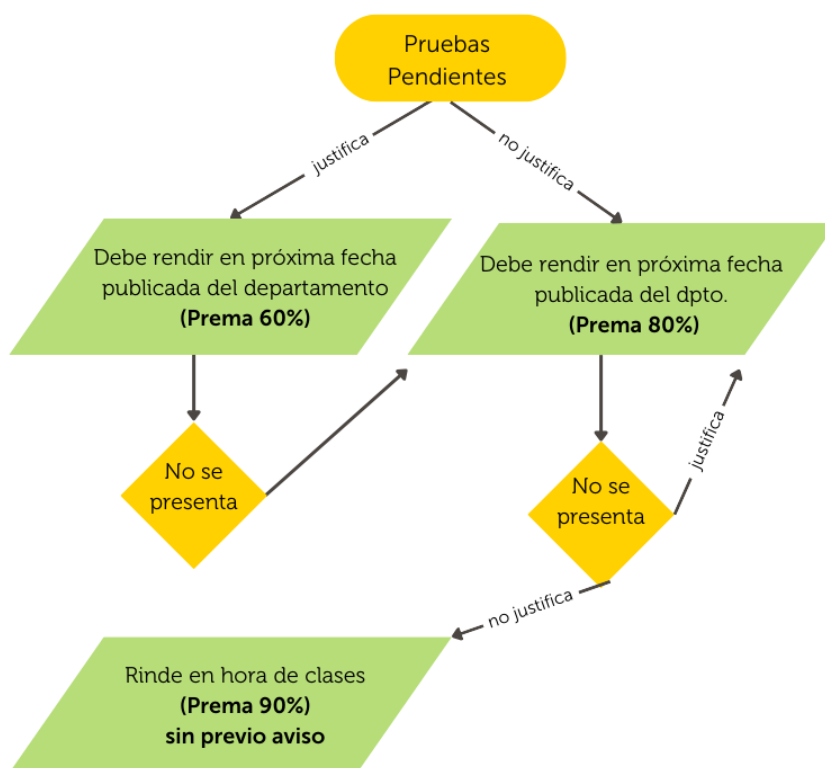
Pruebas Pendientes

justifica

no justifica

Debe rendir en próxima fecha publicada del departamento
**(Prema 60%)**

Debe rendir en próxima fecha publicada del dpto.
**(Prema 80%)**

No se presenta

No se presenta

justifica

no justifica

Rinde en hora de clases
**(Prema 90%)**
**sin previo aviso**